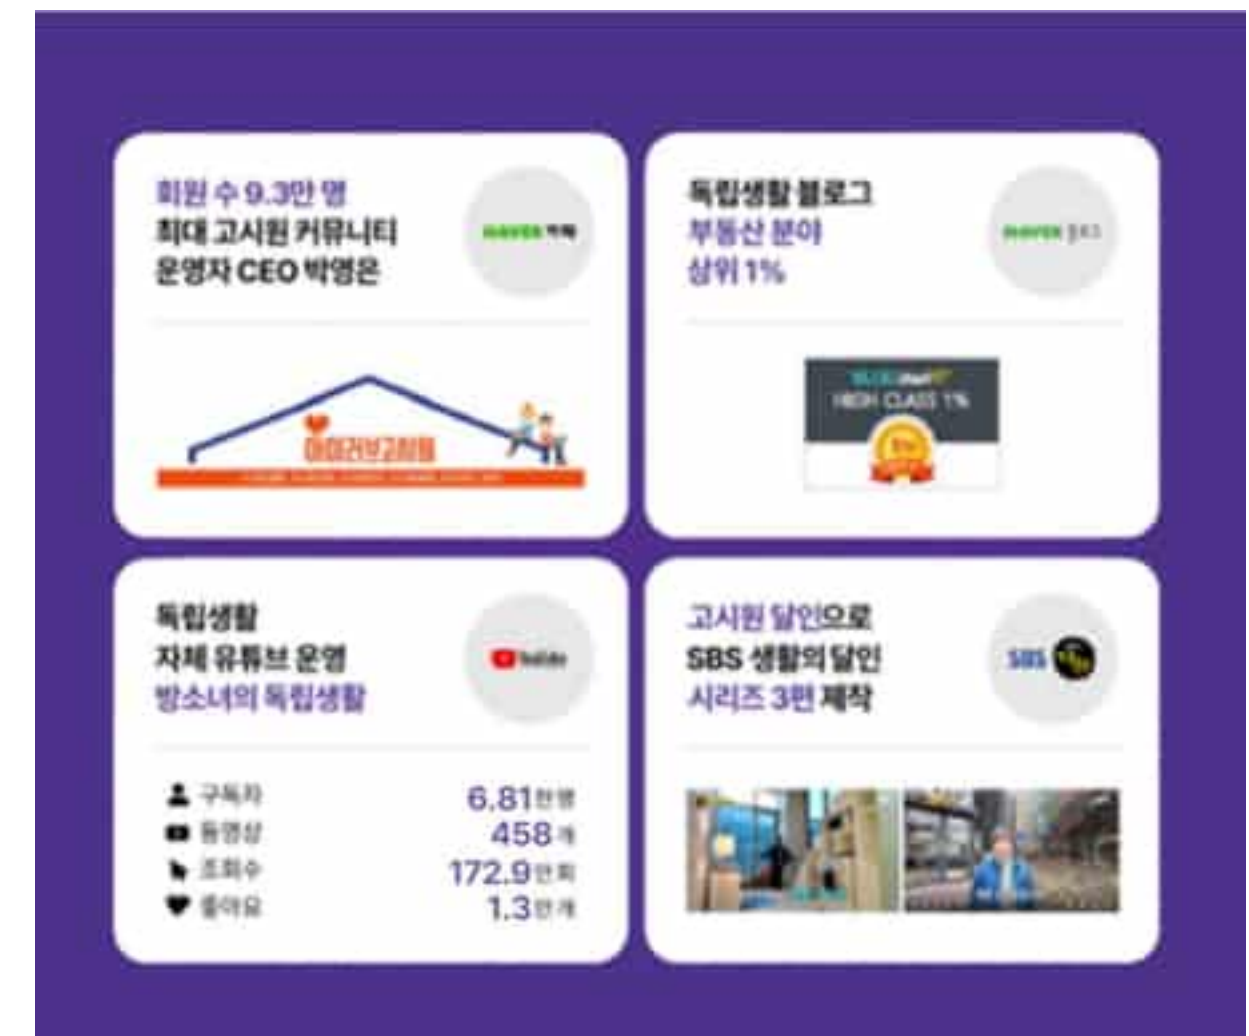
회원 수 9.3만 명
최대 고시원 커뮤니티
운영자 CEO 박영은

NAVER 카페

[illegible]

독립생활 블로그
부동산 분야
상위 1%

NAVER 블로그

BLOG chart
HIGH CLASS 1%

독립생활
자체 유튜브 운영
방소녀의 독립생활

YouTube

구독자 6.81만명
동영상 458개
조회수 172.9만회
좋아요 1.3만개

고시원 달인으로
SBS 생활의 달인
시리즈 3편 제작

SBS